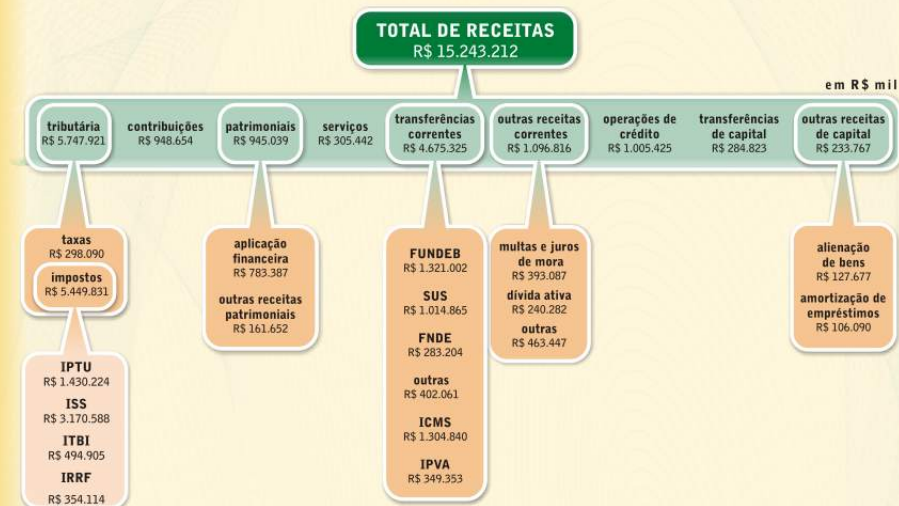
TOTAL DE RECEITAS
R$ 15.243.212

em R$ mil

tributária
R$ 5.747.921

contribuições
R$ 948.654

patrimoniais
R$ 945.039

serviços
R$ 305.442

transferências correntes
R$ 4.675.325

outras receitas correntes
R$ 1.096.816

operações de crédito
R$ 1.005.425

transferências de capital
R$ 284.823

outras receitas de capital
R$ 233.767

taxas
R$ 298.090

impostos
R$ 5.449.831

IPTU
R$ 1.430.224

ISS
R$ 3.170.588

ITBI
R$ 494.905

IRRF
R$ 354.114

aplicação financeira
R$ 783.387

outras receitas patrimoniais
R$ 161.652

FUNDEB
R$ 1.321.002

SUS
R$ 1.014.865

FNDE
R$ 283.204

outras
R$ 402.061

ICMS
R$ 1.304.840

IPVA
R$ 349.353

multas e juros de mora
R$ 393.087

dívida ativa
R$ 240.282

outras
R$ 463.447

alienação de bens
R$ 127.677

amortização de empréstimos
R$ 106.090